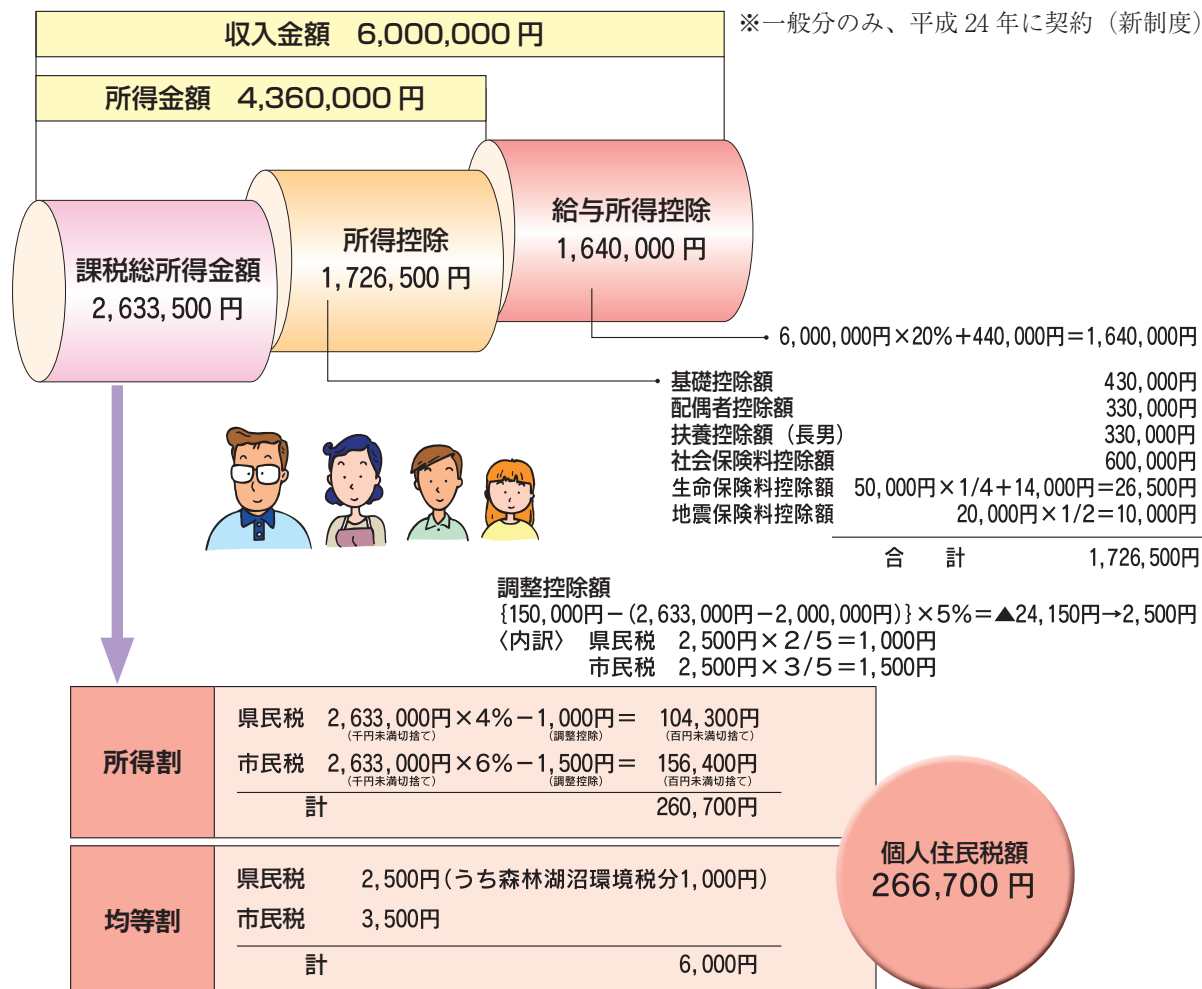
※一般分のみ、平成 24 年に契約（新制度）

収入金額　6,000,000 円

所得金額　4,360,000 円

給与所得控除
1,640,000 円

所得控除
1,726,500 円

課税総所得金額
2,633,500 円

・6,000,000円×20%＋440,000円＝1,640,000円

・基礎控除額　430,000円
配偶者控除額　330,000円
扶養控除額（長男）　330,000円
社会保険料控除額　600,000円
生命保険料控除額　50,000円×1/4＋14,000円＝26,500円
地震保険料控除額　20,000円×1/2＝10,000円

合　　計　1,726,500円

調整控除額
{150,000円－(2,633,000円－2,000,000円)}×5%＝▲24,150円→2,500円
〈内訳〉　県民税　2,500円×２/５＝1,000円
市民税　2,500円×３/５＝1,500円

所得割

県民税　2,633,000円×4%－1,000円＝　104,300円
(千円未満切捨て)　(調整控除)　(百円未満切捨て)
市民税　2,633,000円×6%－1,500円＝　156,400円
(千円未満切捨て)　(調整控除)　(百円未満切捨て)
計　260,700円

均等割

県民税　2,500円（うち森林湖沼環境税分1,000円）
市民税　3,500円
計　6,000円

個人住民税額
266,700 円